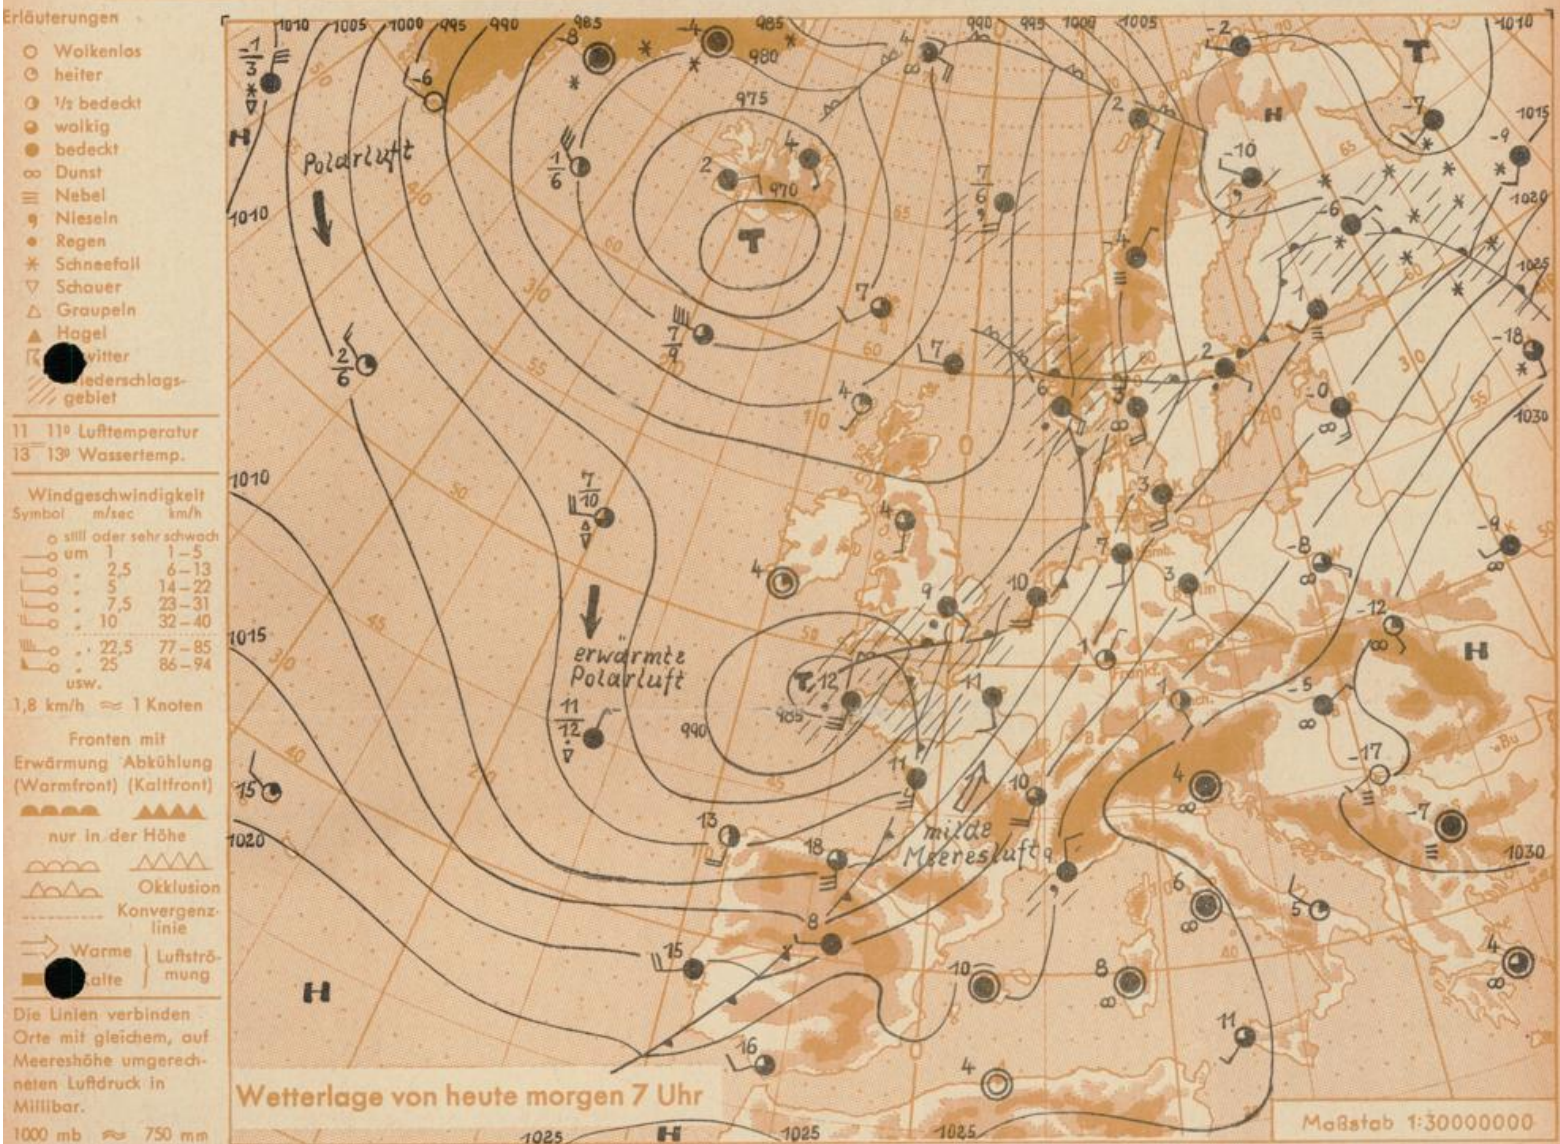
Erläuterungen
Wolkenlos
heiter
½ bedeckt
wolkig
bedeckt
Dunst
Nebel
Nieseln
Regen
Schneefall
Schauer
Graupeln
Hagel
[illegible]witter
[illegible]ederschlagsgebiet

11 11° Lufttemperatur
13 13° Wassertemp.

Windgeschwindigkeit
| Symbol | m/sec | km/h |
|---|---|---|
| | still oder sehr schwach | |
| | um 1 | 1–5 |
| | „ 2,5 | 6–13 |
| | „ 5 | 14–22 |
| | „ 7,5 | 23–31 |
| | „ 10 | 32–40 |
| | „ 22,5 | 77–85 |
| | „ 25 | 86–94 |
| | usw. | |

1,8 km/h ≈ 1 Knoten

Fronten mit
Erwärmung (Warmfront) Abkühlung (Kaltfront)
nur in der Höhe
Okklusion
Konvergenzlinie
Warme Luftströmung
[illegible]alte

Die Linien verbinden Orte mit gleichem, auf Meereshöhe umgerechneten Luftdruck in Millibar.
1000 mb ≈ 750 mm

1010 1005 1000 995 990 985 985 980 990 995 1000 1005 1010 1015 1020 1025 1025 1030 1030 975 970 990 985 1010 1010 1015 1020 1025 1025

Polarluft
erwärmte Polarluft
milde Meeresluft

T T T H H H H H

Wetterlage von heute morgen 7 Uhr
Maßstab 1:30000000